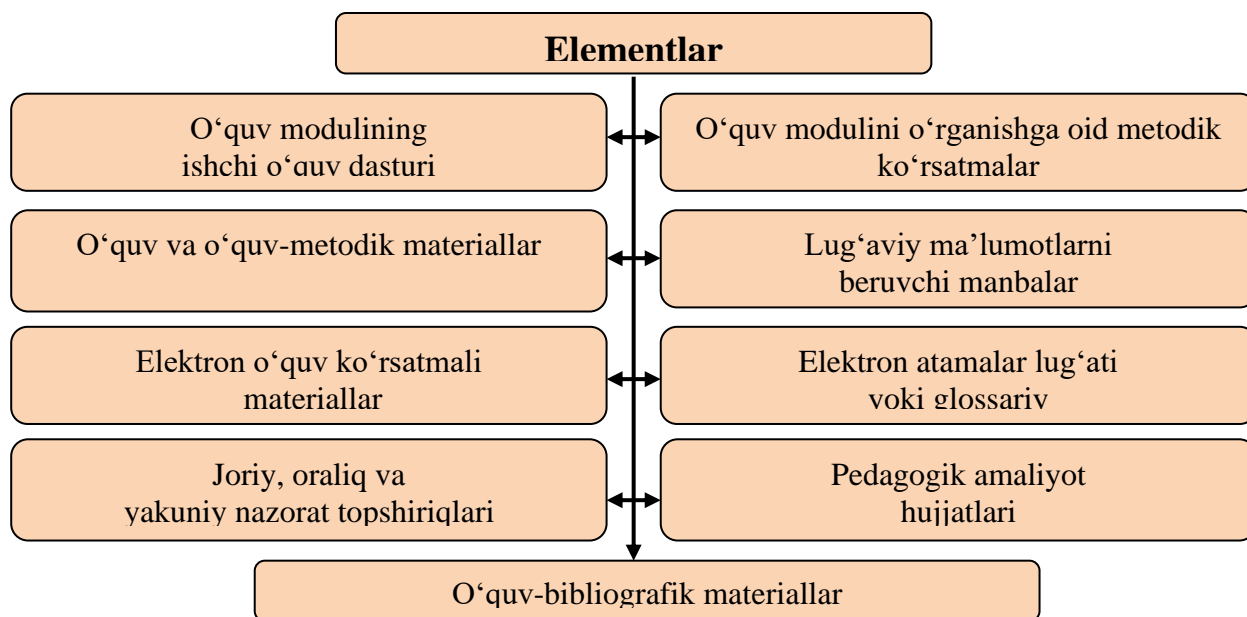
Elementlar

O‘quv modulining ishchi o‘quv dasturi

O‘quv modulini o‘rganishga oid metodik ko‘rsatmalar

O‘quv va o‘quv-metodik materiallar

Lug‘aviy ma’lumotlarni beruvchi manbalar

Elektron o‘quv ko‘rsatmali materiallar

Elektron atamalar lug‘ati yoki glossariy

Joriy, oraliq va yakuniy nazorat topshiriqlari

Pedagogik amaliyot hujjatlari

O‘quv-bibliografik materiallar